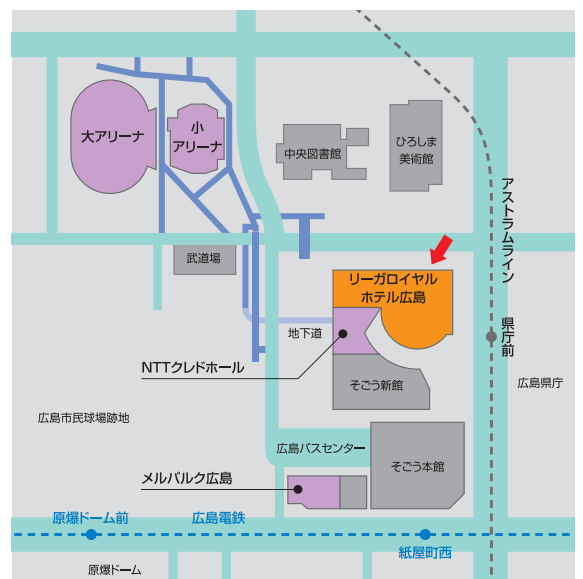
大アリーナ

小
アリーナ

中央図書館

ひろしま
美術館

アストラムライン

武道場

リーガロイヤル
ホテル広島

地下道

県
庁
前

NTTクレドホール

そごう新館

広島県庁

広島市民球場跡地

広島バスセンター

そごう本館

メルパルク広島

原爆ドーム前

広島電鉄

紙屋町西

原爆ドーム